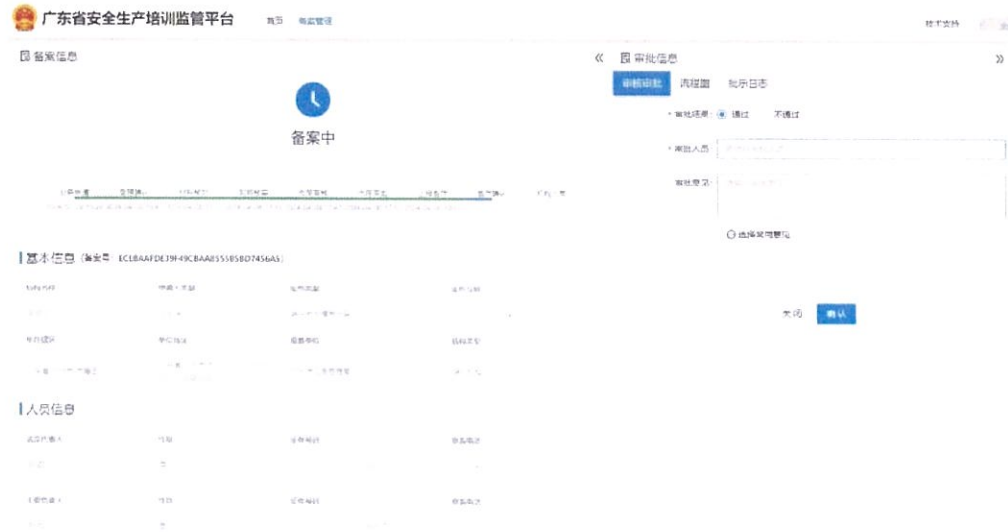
广东省安全生产培训监管平台 首页 备案管理 技术支持

备案信息

备案中

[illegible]

基本信息 (备案号：ECL8AAFDE39F49CBAA855585BD7456A5)

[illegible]

人员信息

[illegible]

« 审批信息 »

审核审批 流程图 流示日志

* 审批结果： 通过 不通过

* 审批人员：

审批意见：

选择常用意见

关闭 确认